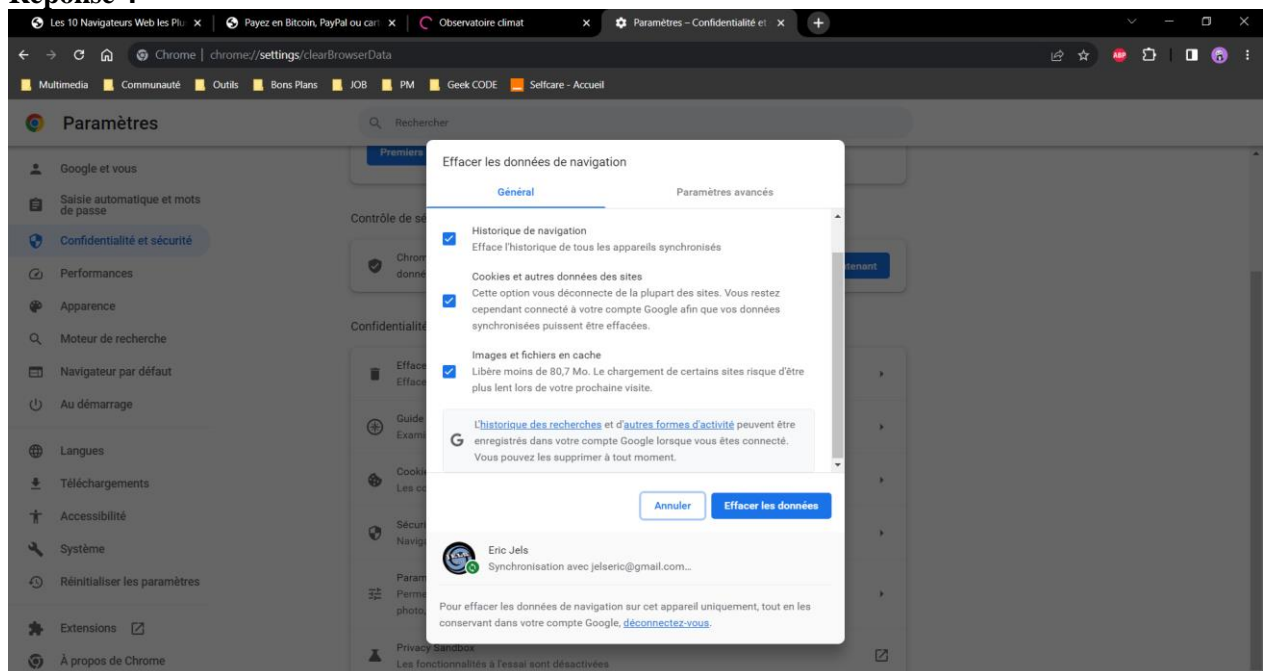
Réponse :

Les 10 Navigateurs Web les Plu ×
Payez en Bitcoin, PayPal ou car ×
Observatoire climat ×
Paramètres – Confidentialité et ×

Chrome | chrome://settings/clearBrowserData

Multimedia Communauté Outils Bons Plans JOB PM Geek CODE Selfcare - Accueil

Paramètres
Rechercher

Google et vous
Saisie automatique et mots de passe
Confidentialité et sécurité
Performances
Apparence
Moteur de recherche
Navigateur par défaut
Au démarrage
Langues
Téléchargements
Accessibilité
Système
Réinitialiser les paramètres
Extensions
À propos de Chrome

Premiers
Contrôle de sé
Chrom
donné
tenant
Confidentialité
Efface
Efface
Guide
Exami
Cooki
Les co
Sécuri
Naviga
Param
Perme
photo,
Privacy Sandbox
Les fonctionnalités à l'essai sont désactivées

Effacer les données de navigation

Général
Paramètres avancés

Historique de navigation
Efface l'historique de tous les appareils synchronisés

Cookies et autres données des sites
Cette option vous déconnecte de la plupart des sites. Vous restez cependant connecté à votre compte Google afin que vos données synchronisées puissent être effacées.

Images et fichiers en cache
Libère moins de 80,7 Mo. Le chargement de certains sites risque d'être plus lent lors de votre prochaine visite.

L'historique des recherches et d'autres formes d'activité peuvent être enregistrés dans votre compte Google lorsque vous êtes connecté. Vous pouvez les supprimer à tout moment.

Annuler
Effacer les données

Eric Jels
Synchronisation avec jelseric@gmail.com...

Pour effacer les données de navigation sur cet appareil uniquement, tout en les conservant dans votre compte Google, déconnectez-vous.